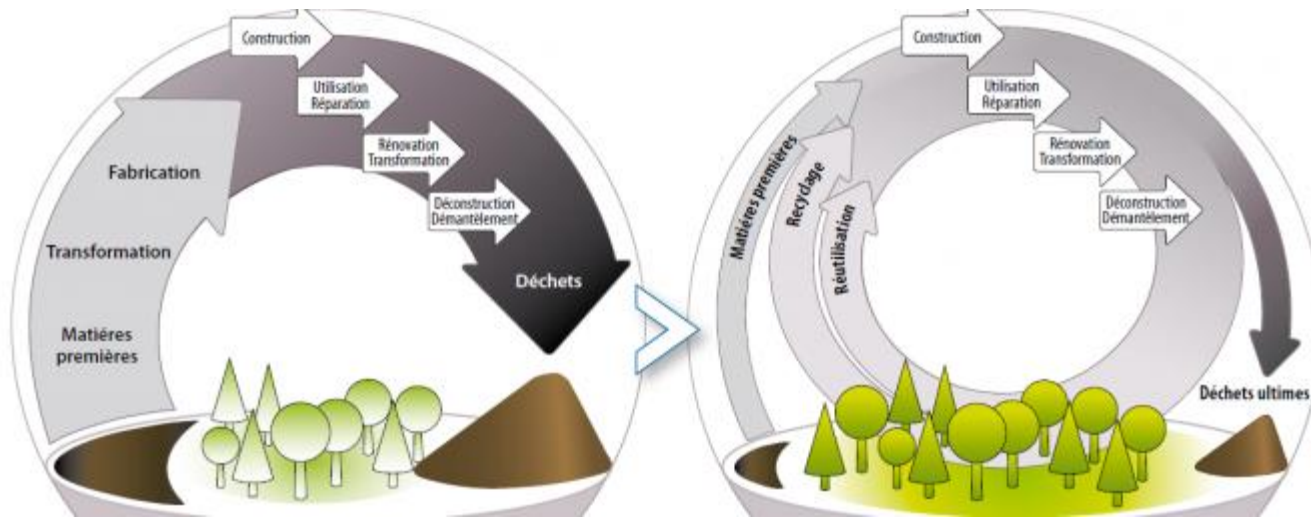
Construction

Utilisation
Réparation

Rénovation
Transformation

Déconstruction
Démantèlement

Fabrication

Transformation

Matiéres
premières

Déchets

Construction

Utilisation
Réparation

Rénovation
Transformation

Déconstruction
Démantèlement

Matières premières

Recyclage

Réutilisation

Déchets ultimes